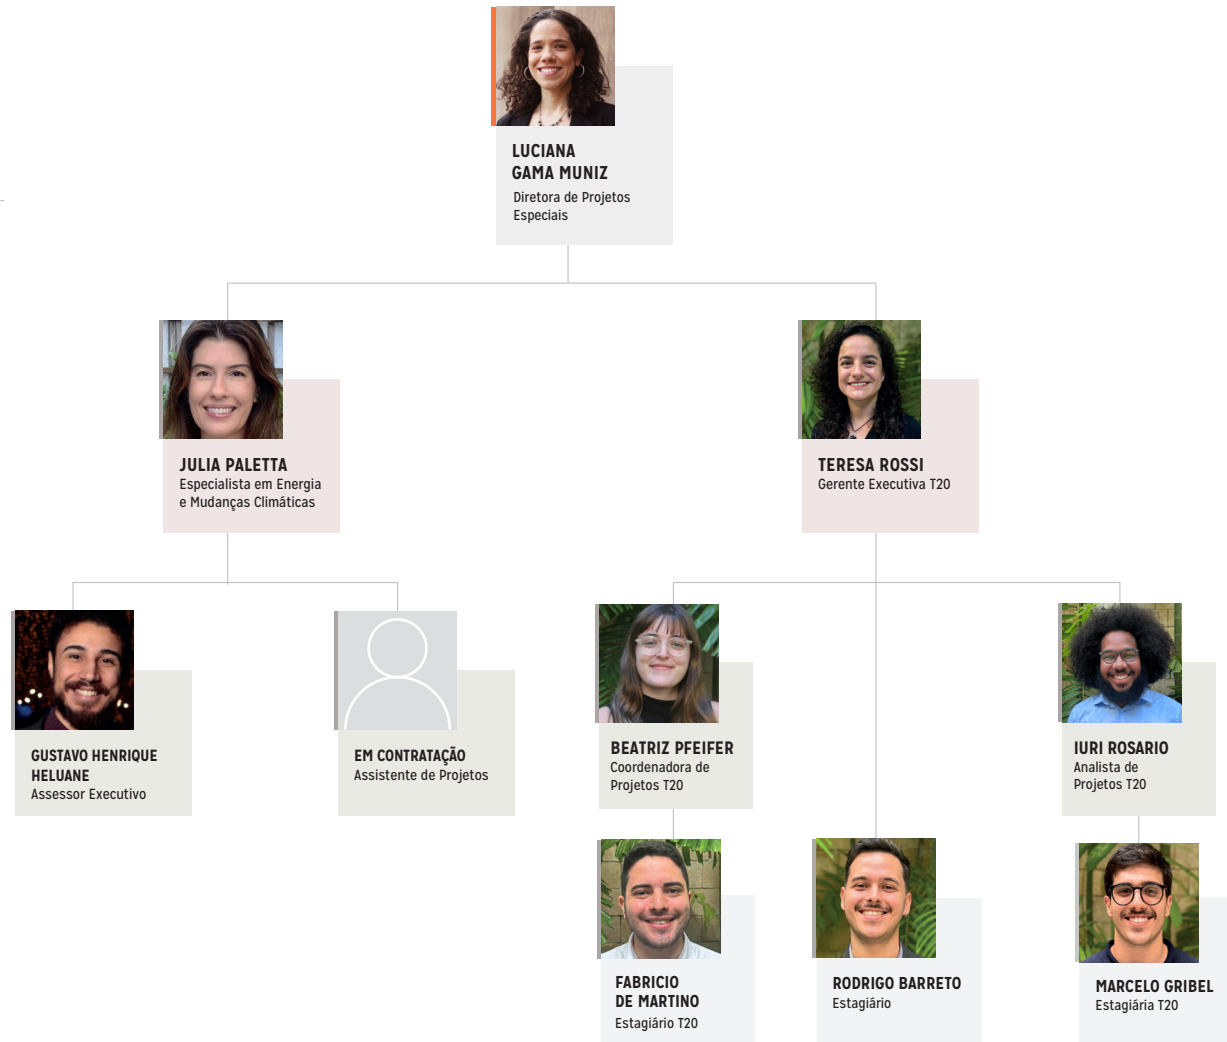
LUCIANA GAMA MUNIZ
Diretora de Projetos Especiais

JULIA PALETTA
Especialista em Energia e Mudanças Climáticas

TERESA ROSSI
Gerente Executiva T20

GUSTAVO HENRIQUE HELUANE
Assessor Executivo

EM CONTRATAÇÃO
Assistente de Projetos

BEATRIZ PFEIFER
Coordenadora de Projetos T20

IURI ROSARIO
Analista de Projetos T20

FABRICIO DE MARTINO
Estagiário T20

RODRIGO BARRETO
Estagiário

MARCELO GRIBEL
Estagiária T20